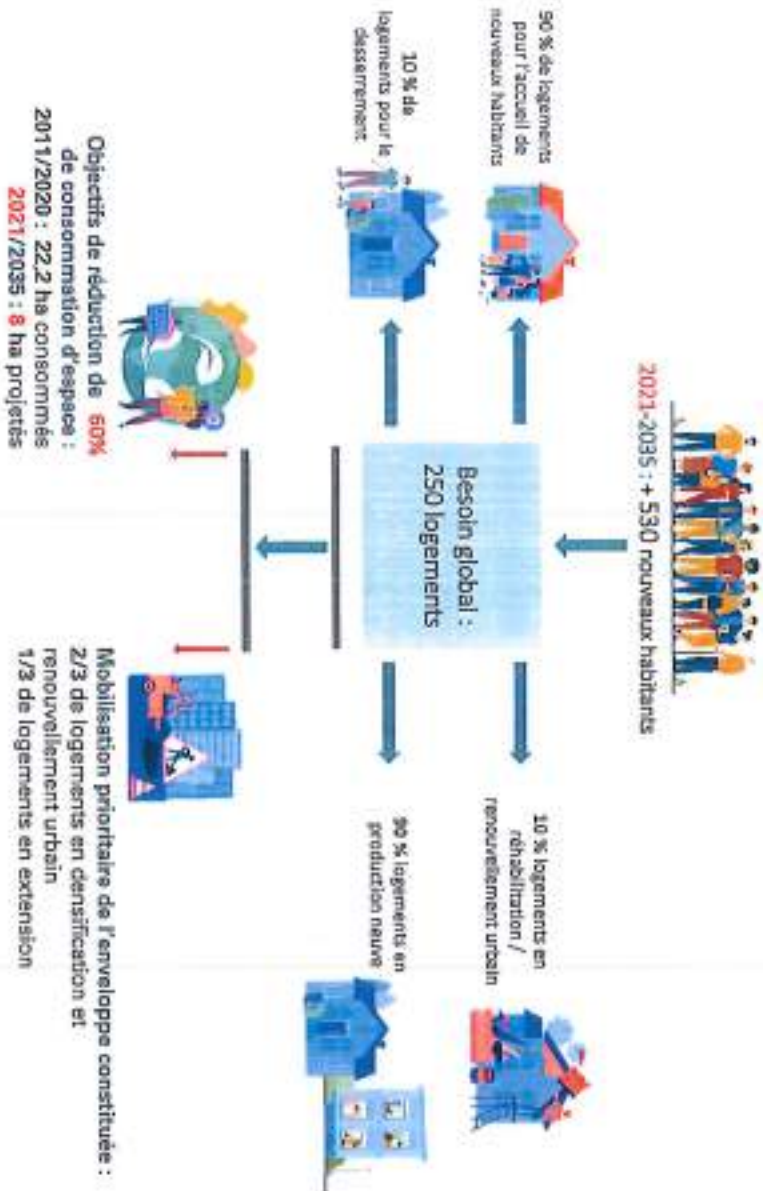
2021-2035 : + 530 nouveaux habitants

Besoin global : 250 logements

90 % de logements pour l'accueil de nouveaux habitants

10 % de logements pour le desserrement

10 % logements en réhabilitation / renouvellement urbain

90 % logements en production neuve

Objectifs de réduction de 60% de consommation d'espace :
2011/2020 : 22.2 ha consommés
2021/2035 : 8 ha projetés

Mobilisation prioritaire de l'enveloppe constituée :
2/3 de logements en densification et renouvellement urbain
1/3 de logements en extension